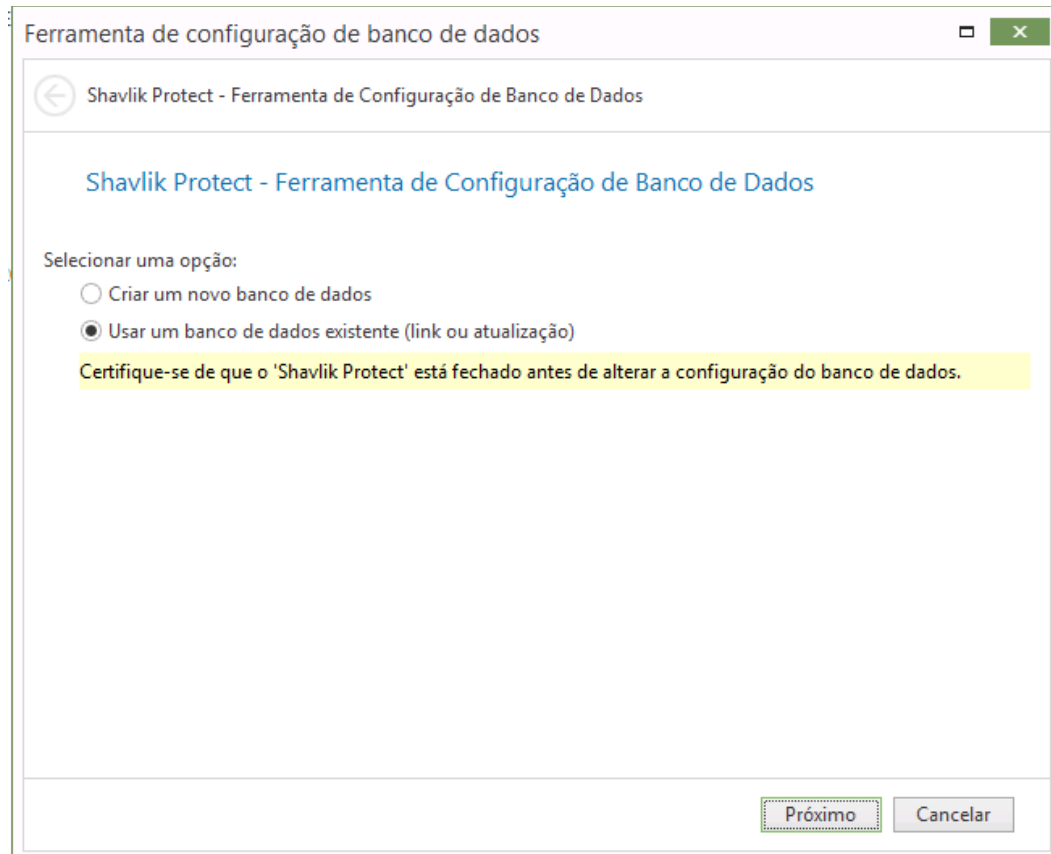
Ferramenta de configuração de banco de dados

Shavlik Protect - Ferramenta de Configuração de Banco de Dados

Shavlik Protect - Ferramenta de Configuração de Banco de Dados

Selecionar uma opção:

Criar um novo banco de dados

Usar um banco de dados existente (link ou atualização)

Certifique-se de que o 'Shavlik Protect' está fechado antes de alterar a configuração do banco de dados.

Próximo

Cancelar